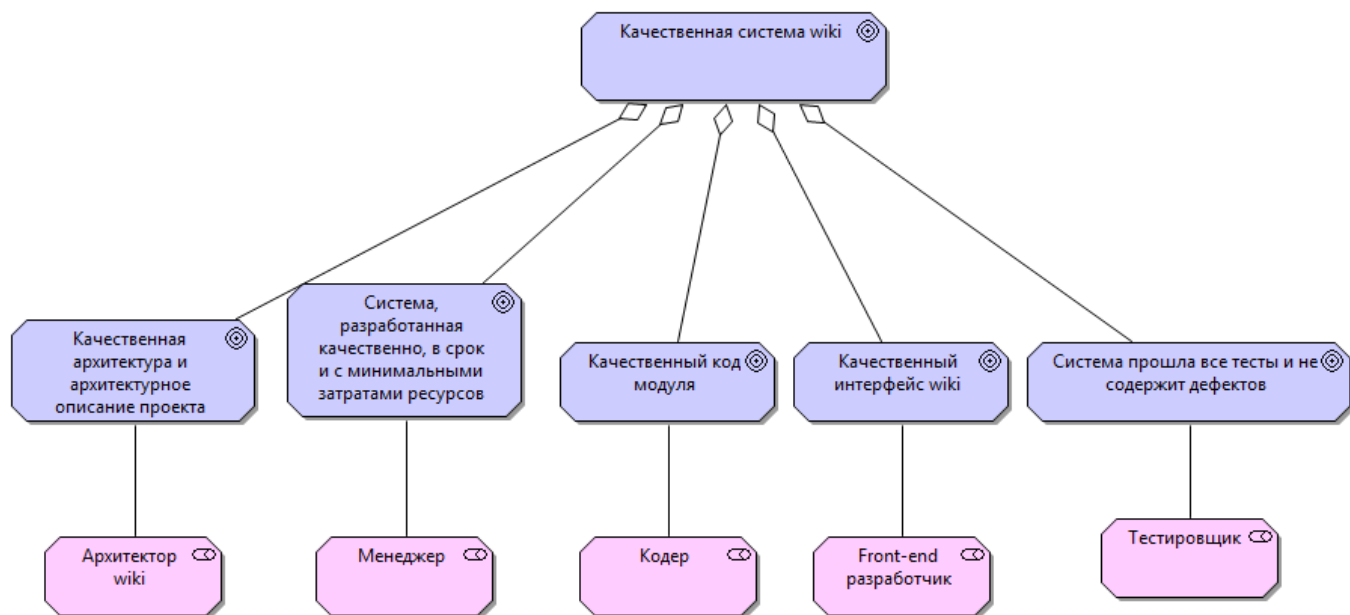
Качественная система wiki

Качественная архитектура и архитектурное описание проекта

Система, разработанная качественно, в срок и с минимальными затратами ресурсов

Качественный код модуля

Качественный интерфейс wiki

Система прошла все тесты и не содержит дефектов

Архитектор wiki

Менеджер

Кодер

Front-end разработчик

Тестировщик